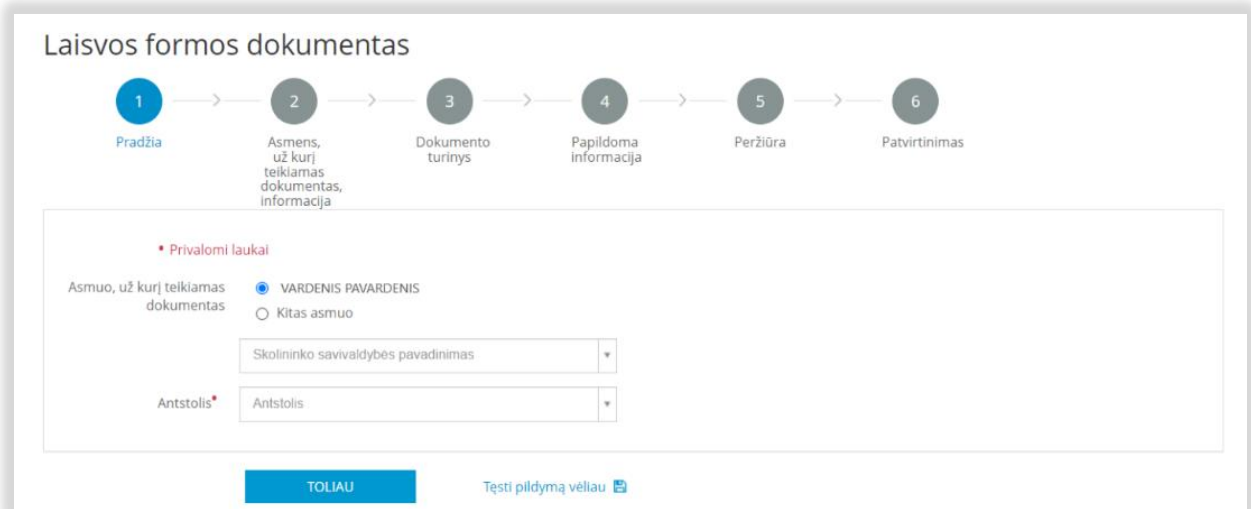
Laisvos formos dokumentas

1
Pradžia

2
Asmens, už kurį teikiamas dokumentas, informacija

3
Dokumento turinys

4
Papildoma informacija

5
Peržiūra

6
Patvirtinimas

• Privalomi laukai

Asmuo, už kurį teikiamas dokumentas
VARDENIS PAVARDENIS
Kitas asmuo

Skolininko savivaldybės pavadinimas

Antstolis• Antstolis

TOLIAU

Tęsti pildymą vėliau